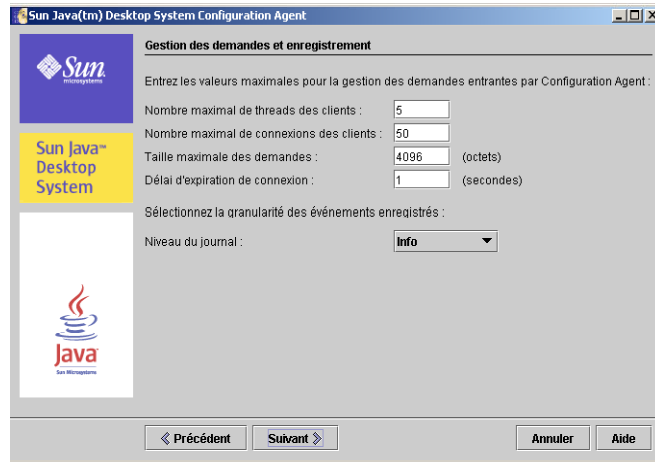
Sun Java(tm) Desktop System Configuration Agent

Sun microsystems

Sun Java™ Desktop System

Java Sun Microsystems

Gestion des demandes et enregistrement

Entrez les valeurs maximales pour la gestion des demandes entrantes par Configuration Agent :

Nombre maximal de threads des clients : 5

Nombre maximal de connexions des clients : 50

Taille maximale des demandes : 4096 (octets)

Délai d'expiration de connexion : 1 (secondes)

Sélectionnez la granularité des événements enregistrés :

Niveau du journal : Info

« Précédent Suivant » Annuler Aide